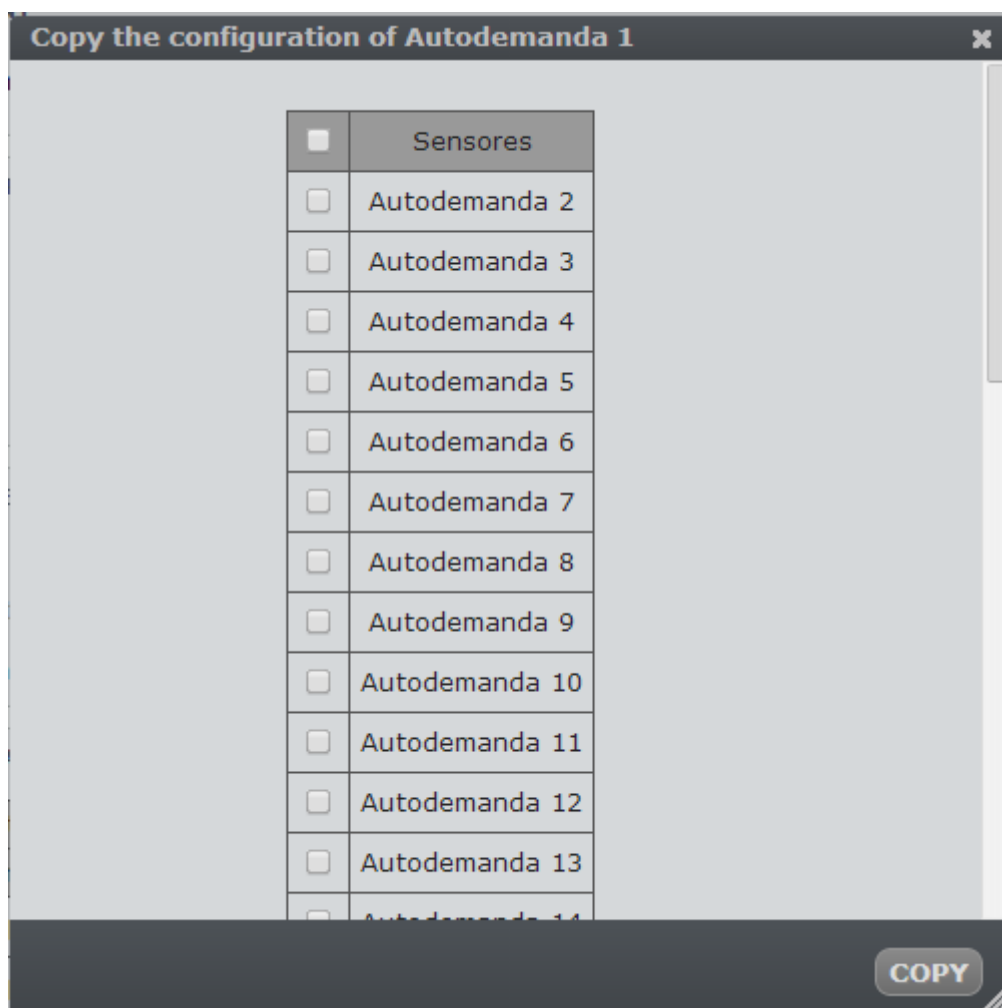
Copy the configuration of Autodemanda 1

| | Sensores |
|---|---|
| | Autodemanda 2 |
| | Autodemanda 3 |
| | Autodemanda 4 |
| | Autodemanda 5 |
| | Autodemanda 6 |
| | Autodemanda 7 |
| | Autodemanda 8 |
| | Autodemanda 9 |
| | Autodemanda 10 |
| | Autodemanda 11 |
| | Autodemanda 12 |
| | Autodemanda 13 |
| | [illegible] |

COPY